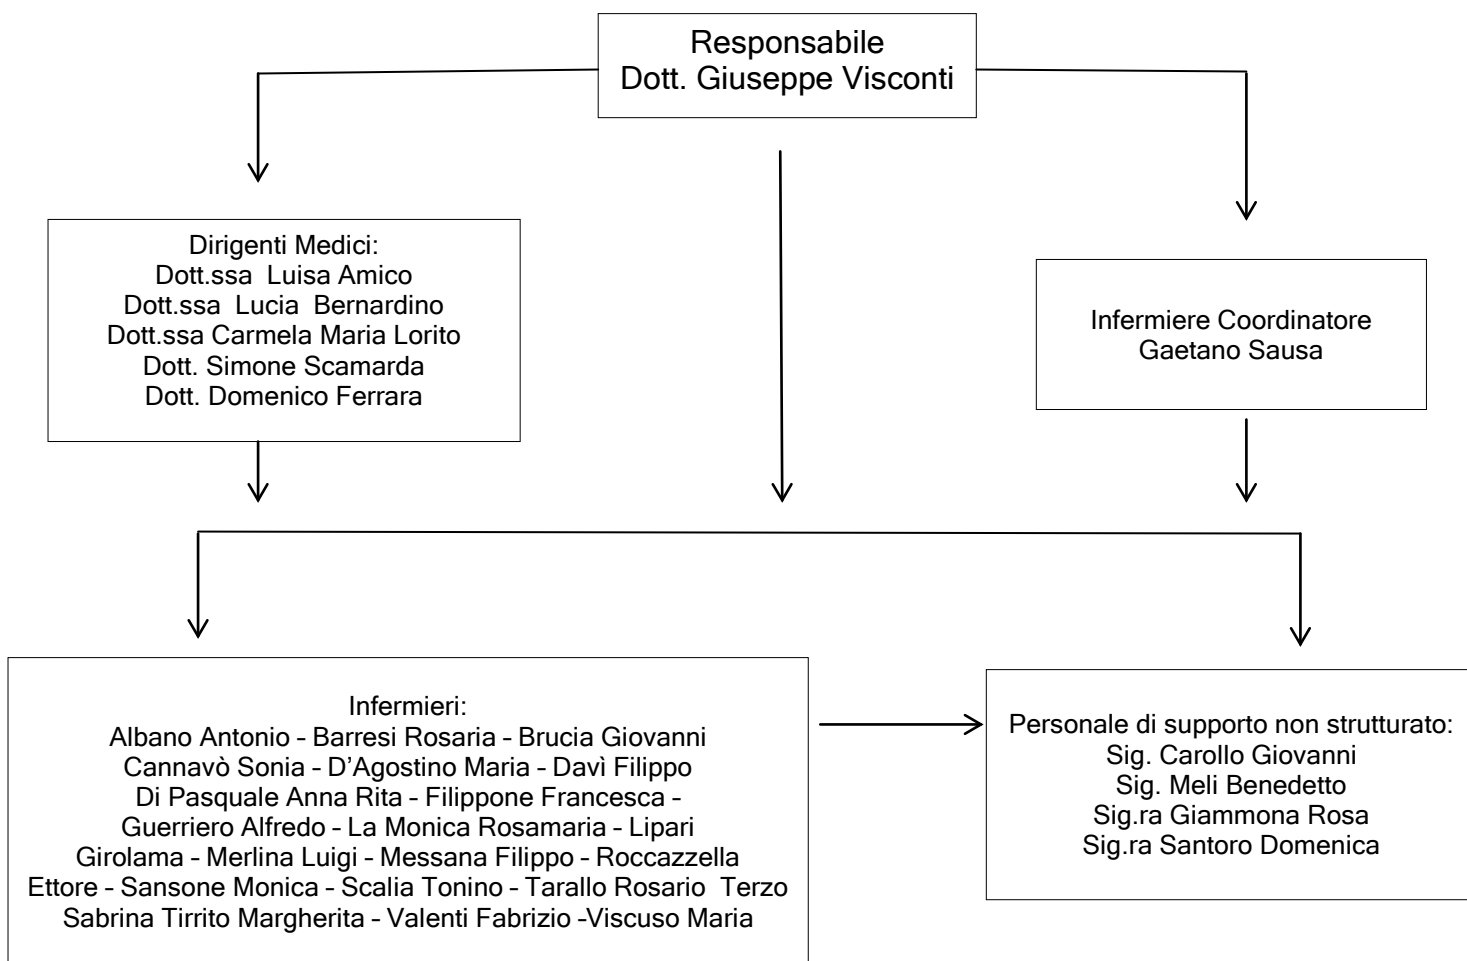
Responsabile
Dott. Giuseppe Visconti

Dirigenti Medici:
Dott.ssa Luisa Amico
Dott.ssa Lucia Bernardino
Dott.ssa Carmela Maria Lorito
Dott. Simone Scamarda
Dott. Domenico Ferrara

Infermiere Coordinatore
Gaetano Sausa

Infermieri:
Albano Antonio – Barresi Rosaria – Brucia Giovanni
Cannavò Sonia – D'Agostino Maria – Davì Filippo
Di Pasquale Anna Rita – Filippone Francesca –
Guerriero Alfredo – La Monica Rosamaria – Lipari
Girolama – Merlina Luigi – Messana Filippo – Roccazzella
Ettore – Sansone Monica – Scalia Tonino – Tarallo Rosario Terzo
Sabrina Tirrito Margherita – Valenti Fabrizio –Viscuso Maria

Personale di supporto non strutturato:
Sig. Carollo Giovanni
Sig. Meli Benedetto
Sig.ra Giammona Rosa
Sig.ra Santoro Domenica